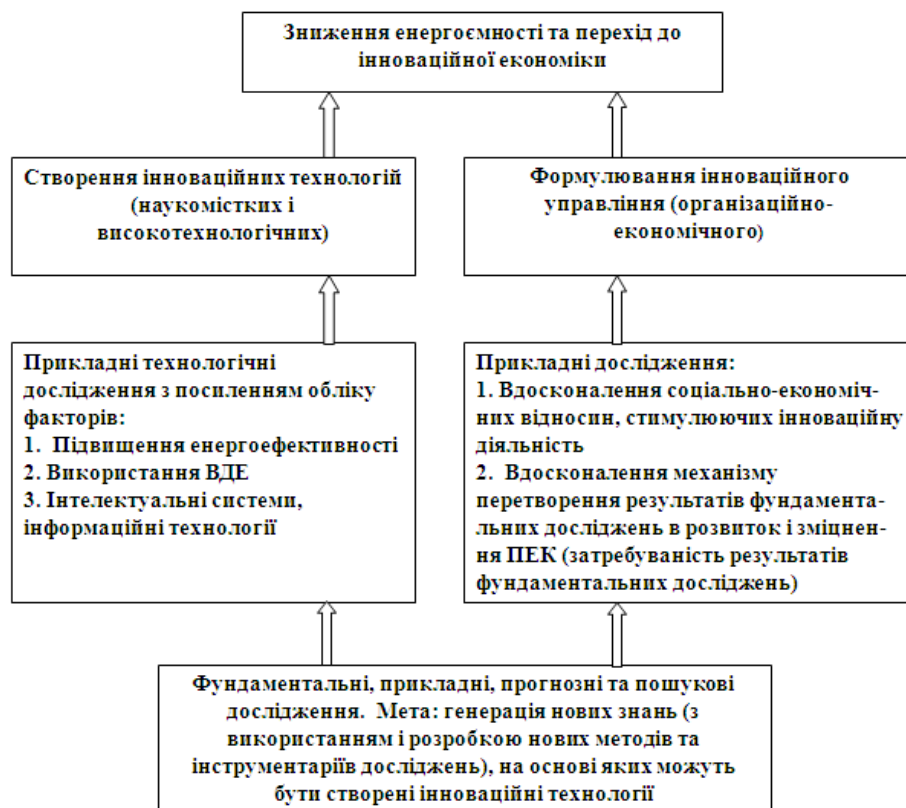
Зниження енергоємності та перехід до інноваційної економіки

Створення інноваційних технологій (наукомістких і високотехнологічних)

Формулювання інноваційного управління (організаційно-економічного)

Прикладні технологічні дослідження з посиленням обліку факторів:
1. Підвищення енергоефективності
2. Використання ВДЕ
3. Інтелектуальні системи, інформаційні технології

Прикладні дослідження:
1. Вдосконалення соціально-економічних відносин, стимулюючих інноваційну діяльність
2. Вдосконалення механізму перетворення результатів фундаментальних досліджень в розвиток і зміцнення ПЕК (затребуваність результатів фундаментальних досліджень)

Фундаментальні, прикладні, прогнозні та пошукові дослідження. Мета: генерація нових знань (з використанням і розробкою нових методів та інструментаріїв досліджень), на основі яких можуть бути створені інноваційні технології